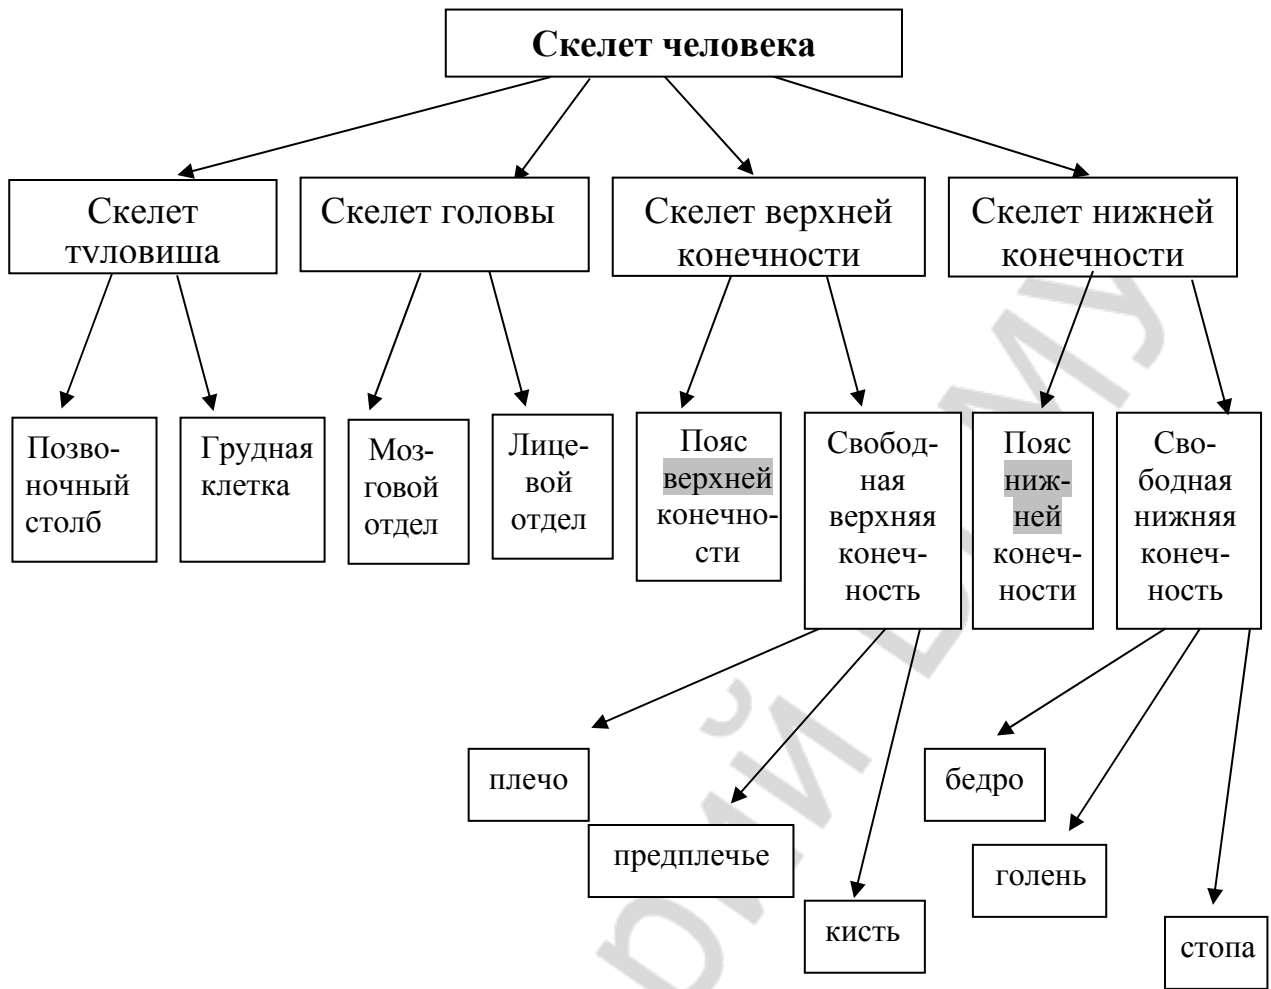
Скелет человека

Скелет туловиша

Скелет головы

Скелет верхней конечности

Скелет нижней конечности

Позвоночный столб

Грудная клетка

Мозговой отдел

Лицевой отдел

Пояс верхней конечности

Свободная верхняя конечность

Пояс нижней конечности

Свободная нижняя конечность

плечо

предплечье

кисть

бедро

голень

стопа